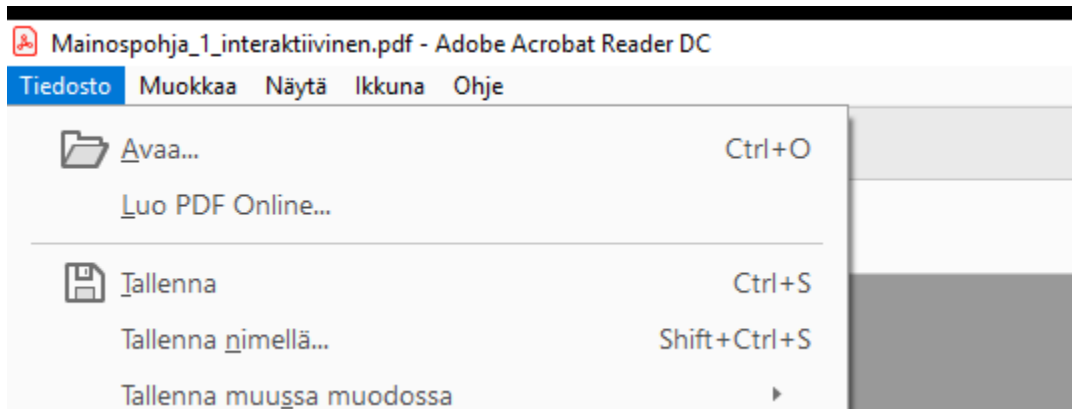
Mainospohja_1_interaktiivinen.pdf - Adobe Acrobat Reader DC

Tiedosto Muokkaa Näytä Ikkuna Ohje

Avaa... Ctrl+O

Luo PDF Online...

Tallenna Ctrl+S

Tallenna nimellä... Shift+Ctrl+S

Tallenna muussa muodossa